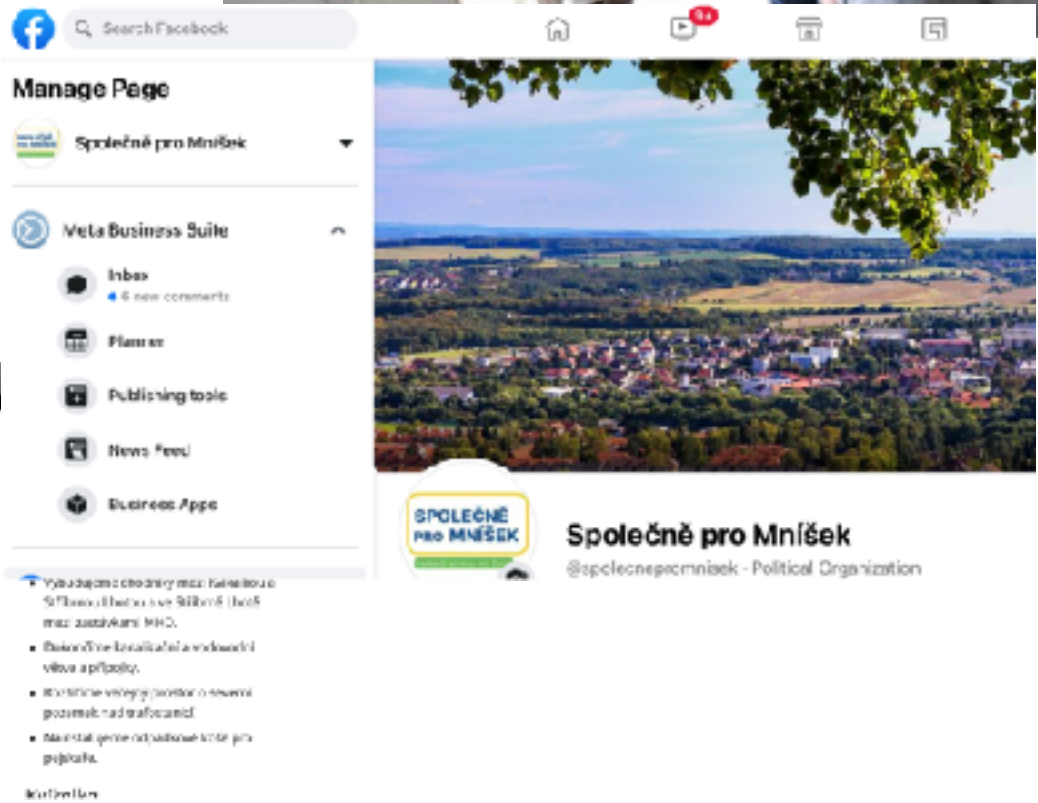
Search Facebook

9+

Manage Page

Společně pro Mníšek

Meta Business Suite

Inbox
6 new comments

Planner

Publishing tools

News Feed

Business Apps

SPOLEČNĚ PRO MNÍŠEK

Společně pro Mníšek
@spolecnepromnisek · Political Organization

• Vybudujeme chodníky mezi Kaliskou a Stříbrnou Lhotou a ve Stříbrné Lhotě mezi zastávkami MHD.

• Dokončíme kanalizaci a vodovodní vlivy a přípojky.

• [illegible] veřejný prostor o severní pozemek nad trafostanicí.

• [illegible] odpadkové koše pro pejskaře.

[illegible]